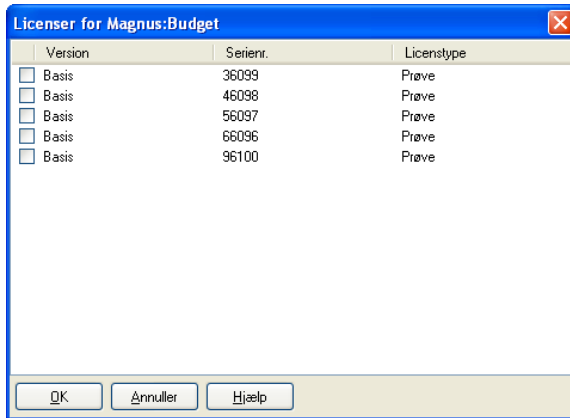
Licenser for Magnus:Budget

| Version | Serienr. | Licenstype |
|---|---|---|
| Basis | 36099 | Prøve |
| Basis | 46098 | Prøve |
| Basis | 56097 | Prøve |
| Basis | 66096 | Prøve |
| Basis | 96100 | Prøve |

OK Annuller Hjælp